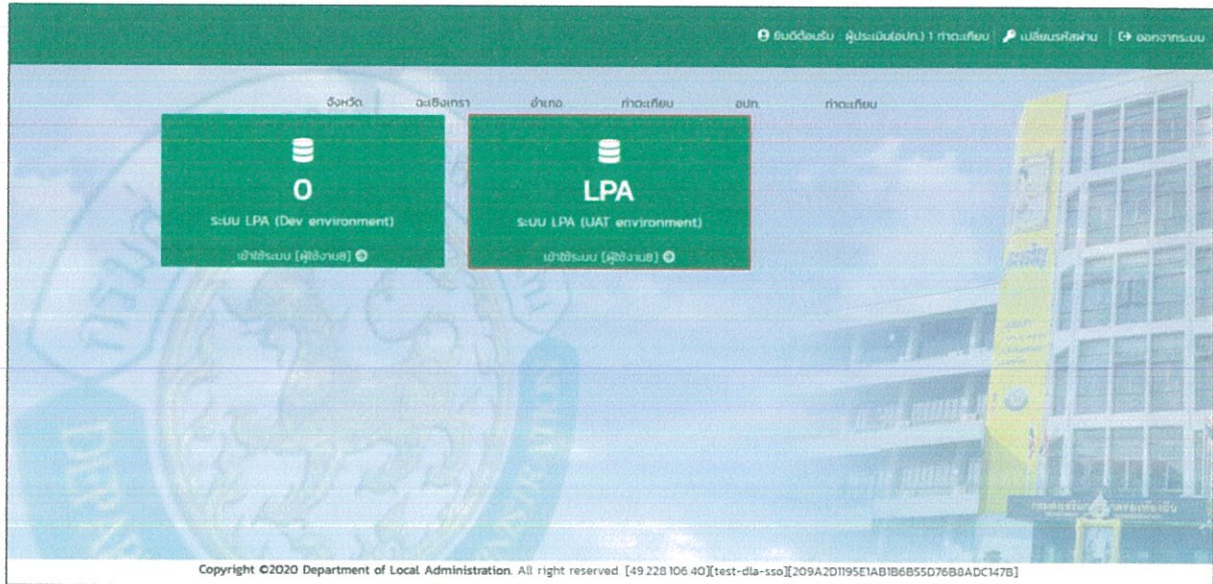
ยินดีต้อนรับ : ผู้ประเมิน(อปท.) 1 ท่าตะเกียบ | เปลี่ยนรหัสผ่าน | ออกจากระบบ

จังหวัด ฉะเชิงเทรา อำเภอ ท่าตะเกียบ อปท. ท่าตะเกียบ

0
ระบบ LPA (Dev environment)
เข้าใช้ระบบ [ผู้ใช้งาน8]

LPA
ระบบ LPA (UAT environment)
เข้าใช้ระบบ [ผู้ใช้งาน8]

Copyright ©2020 Department of Local Administration. All right reserved. [49.228.106.40][test-dla-sso][209A2D1195E1AB1B6B55D76B8ADC147B]